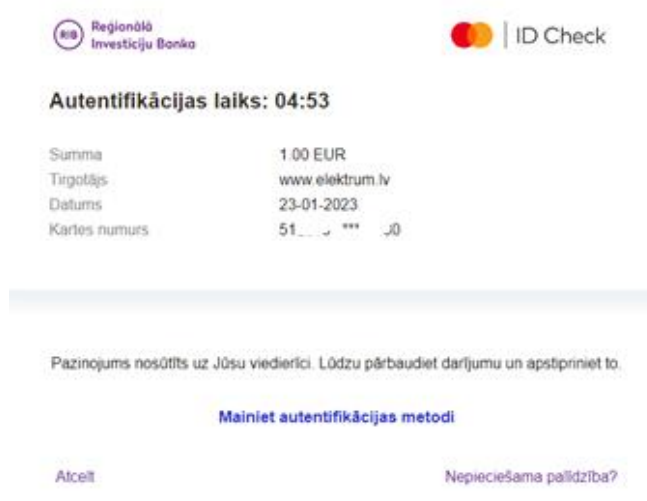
RIB Reģionālā Investīciju Banka

ID Check

Autentifikācijas laiks: 04:53

| | |
|---|---|
| Summa | 1.00 EUR |
| Tirgotājs | www.elektrum.lv |
| Datums | 23-01-2023 |
| Kartes numurs | 51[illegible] *** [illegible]0 |

Paziņojums nosūtīts uz Jūsu viedierīci. Lūdzu pārbaudiet darījumu un apstipriniet to.

Mainiet autentifikācijas metodi

Atcelt

Nepieciešama palīdzība?